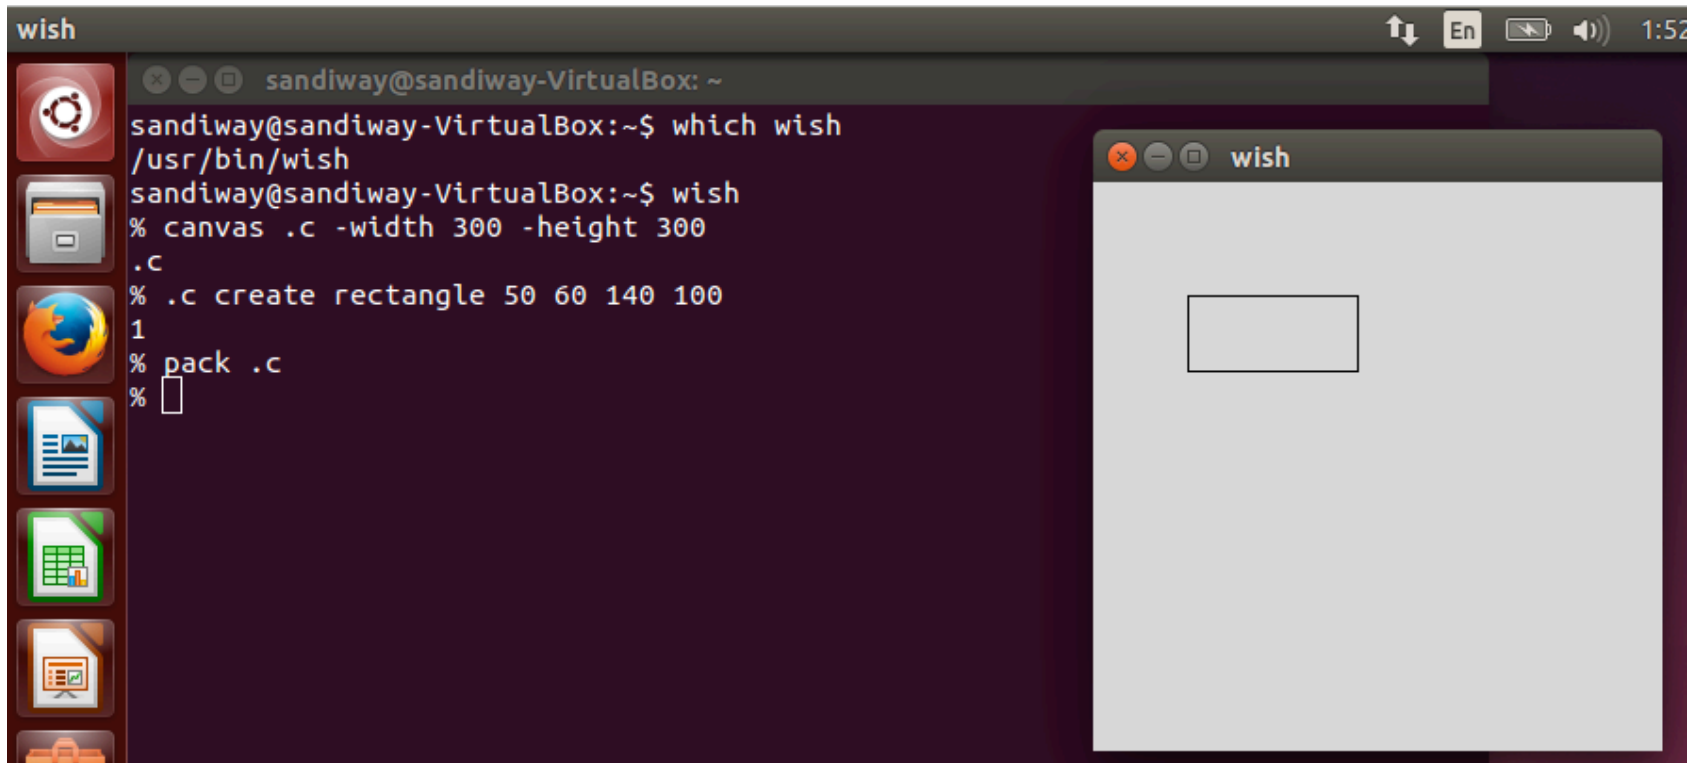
wish

En 1:52

sandiway@sandiway-VirtualBox: ~

sandiway@sandiway-VirtualBox:~$ which wish
/usr/bin/wish
sandiway@sandiway-VirtualBox:~$ wish
% canvas .c -width 300 -height 300
.c
% .c create rectangle 50 60 140 100
1
% pack .c
%

wish